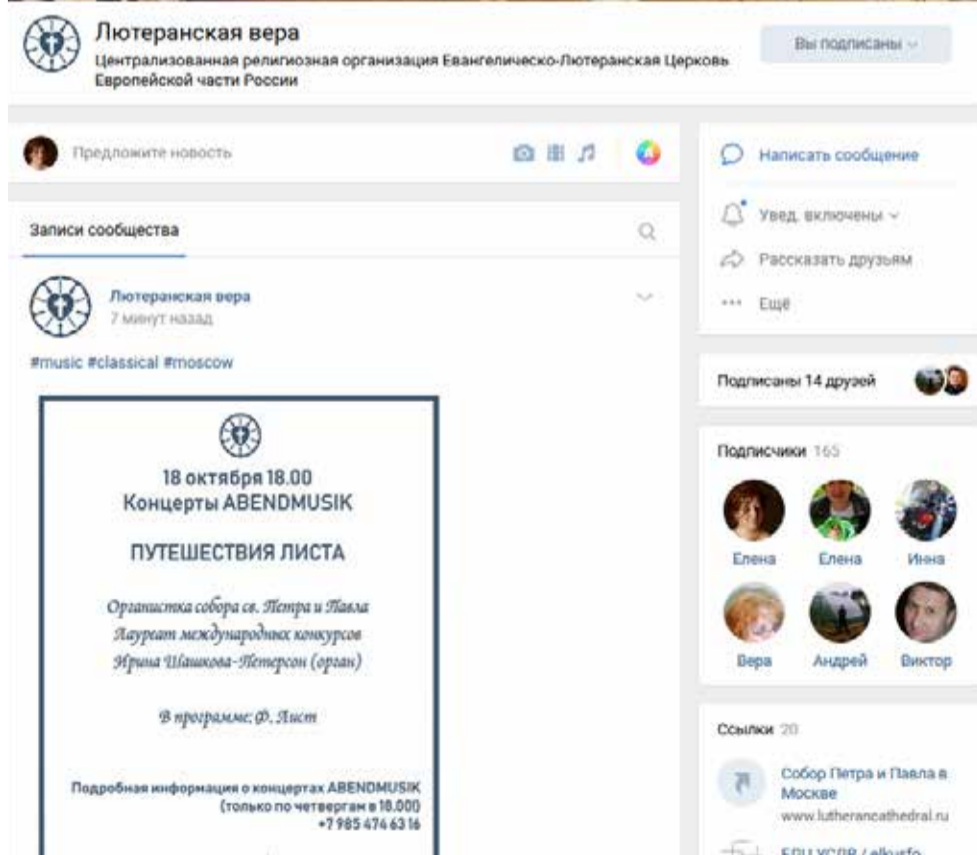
Лютеранская вера
Централизованная религиозная организация Евангелическо-Лютеранская Церковь Европейской части России

Вы подписаны

Предложите новость

Записи сообщества

Лютеранская вера
7 минут назад

#music #classical #moscow

18 октября 18.00
Концерты ABENDMUSIK

ПУТЕШЕСТВИЯ ЛИСТА

Органистка собора св. Петра и Павла
Лауреат международных конкурсов
Ирина Шашкова-Петерсон (орган)

В программе: Ф. Лист

Подробная информация о концертах ABENDMUSIK
(только по четвергам в 18.00)
+7 985 474 63 16

Написать сообщение

Увед. включены

Рассказать друзьям

Ещё

Подписаны 14 друзей

Подписчики 165

Елена
Елена
Инна
Вера
Андрей
Виктор

Ссылки 20

Собор Петра и Павла в Москве
www.lutherancathedral.ru

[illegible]